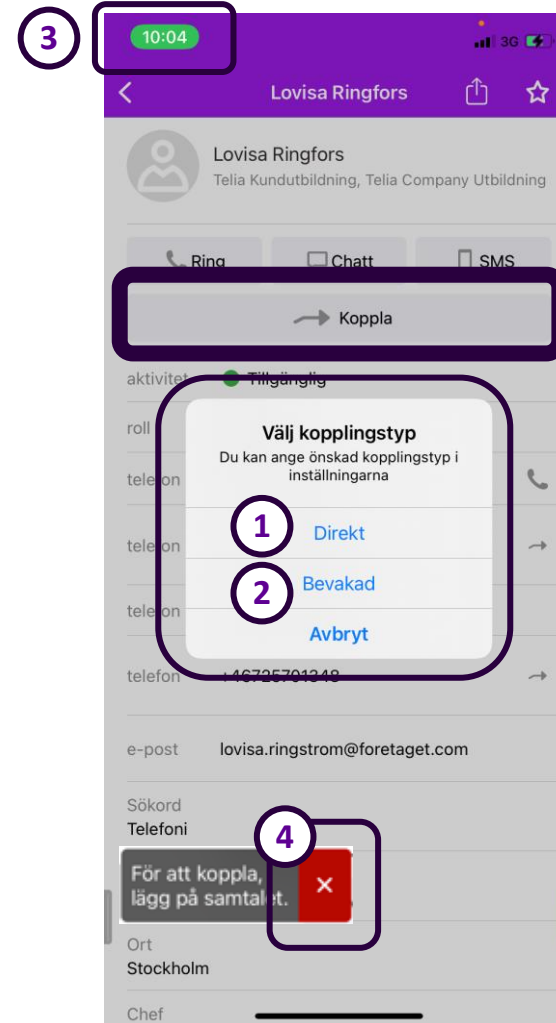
3

10:04

3G

Lovisa Ringfors

Lovisa Ringfors
Telia Kundutbildning, Telia Company Utbildning

Ring
Chatt
SMS

Koppla

aktivitet
Tillgänglig

roll

telefon

telefon

telefon

telefon
+46725701348

Välj kopplingstyp
Du kan ange önskad kopplingstyp i inställningarna

1
Direkt

2
Bevakad

Avbryt

e-post
lovisa.ringstrom@foretaget.com

Sökord
Telefoni

4

För att koppla, lägg på samtalet.

×

Ort
Stockholm

Chef